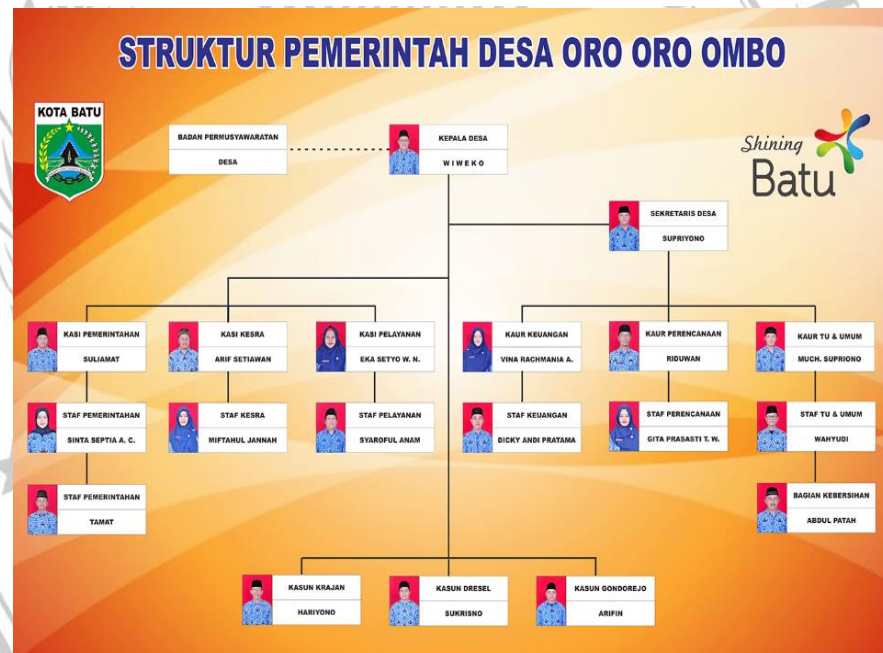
STRUKTUR PEMERINTAH DESA ORO ORO OMBO

KOTA BATU

Shining Batu

BADAN PERMUSYAWARATAN
DESA

KEPALA DESA
WIWEKO

SEKRETARIS DESA
SUPRIYONO

KASI PEMERINTAHAN
SULIAMAT

KASI KESRA
ARIF SETIAWAN

KASI PELAYANAN
EKA SETYO W. N.

KAUR KEUANGAN
VINA RACHMANIA A.

KAUR PERENCANAAN
RIDUWAN

KAUR TU & UMUM
MUCH. SUPRIONO

STAF PEMERINTAHAN
SINTA SEPTIA A. C.

STAF KESRA
MIFTAHUL JANNAH

STAF PELAYANAN
SYAROFUL ANAM

STAF KEUANGAN
DICKY ANDI PRATAMA

STAF PERENCANAAN
GITA PRASASTI T. W.

STAF TU & UMUM
WAHYUDI

STAF PEMERINTAHAN
TAMAT

BAGIAN KEBERSIHAN
ABDUL PATAH

KASUN KRAJAN
HARIYONO

KASUN DRESEL
SUKRISNO

KASUN GONDOREJO
ARIFIN